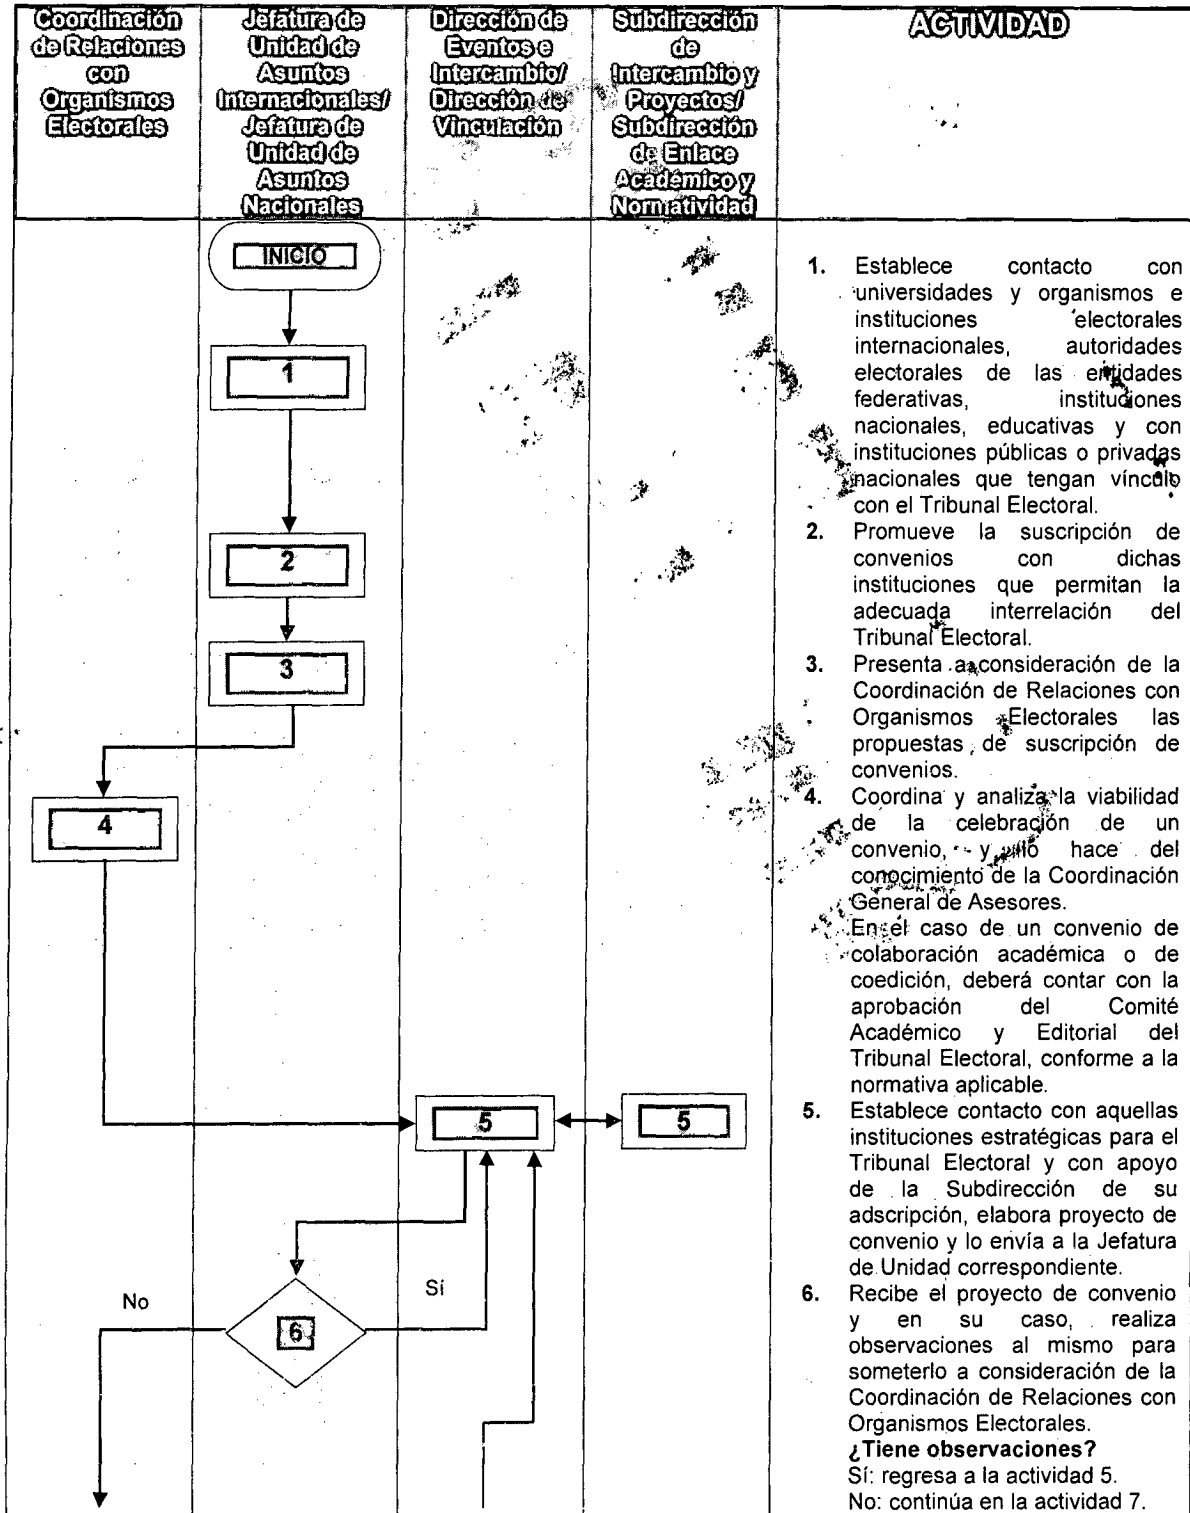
| Coordinación de Relaciones con Organismos Electorales | Jefatura de Unidad de Asuntos Internacionales/ Jefatura de Unidad de Asuntos Nacionales | Dirección de Eventos e Intercambio/ Dirección de Vinculación | Subdirección de Intercambio y Proyectos/ Subdirección de Enlace Académico y Normatividad | ACTIVIDAD |
|---|---|---|---|---|

INICIO

1

2

3

4

5

5

No

6

Sí

1. Establece contacto con universidades y organismos e instituciones electorales internacionales, autoridades electorales de las entidades federativas, instituciones nacionales, educativas y con instituciones públicas o privadas nacionales que tengan vínculo con el Tribunal Electoral.
2. Promueve la suscripción de convenios con dichas instituciones que permitan la adecuada interrelación del Tribunal Electoral.
3. Presenta a consideración de la Coordinación de Relaciones con Organismos Electorales las propuestas de suscripción de convenios.
4. Coordina y analiza la viabilidad de la celebración de un convenio, y lo hace del conocimiento de la Coordinación General de Asesores.
En el caso de un convenio de colaboración académica o de coedición, deberá contar con la aprobación del Comité Académico y Editorial del Tribunal Electoral, conforme a la normativa aplicable.
5. Establece contacto con aquellas instituciones estratégicas para el Tribunal Electoral y con apoyo de la Subdirección de su adscripción, elabora proyecto de convenio y lo envía a la Jefatura de Unidad correspondiente.
6. Recibe el proyecto de convenio y en su caso, realiza observaciones al mismo para someterlo a consideración de la Coordinación de Relaciones con Organismos Electorales.
**¿Tiene observaciones?**
Sí: regresa a la actividad 5.
No: continúa en la actividad 7.